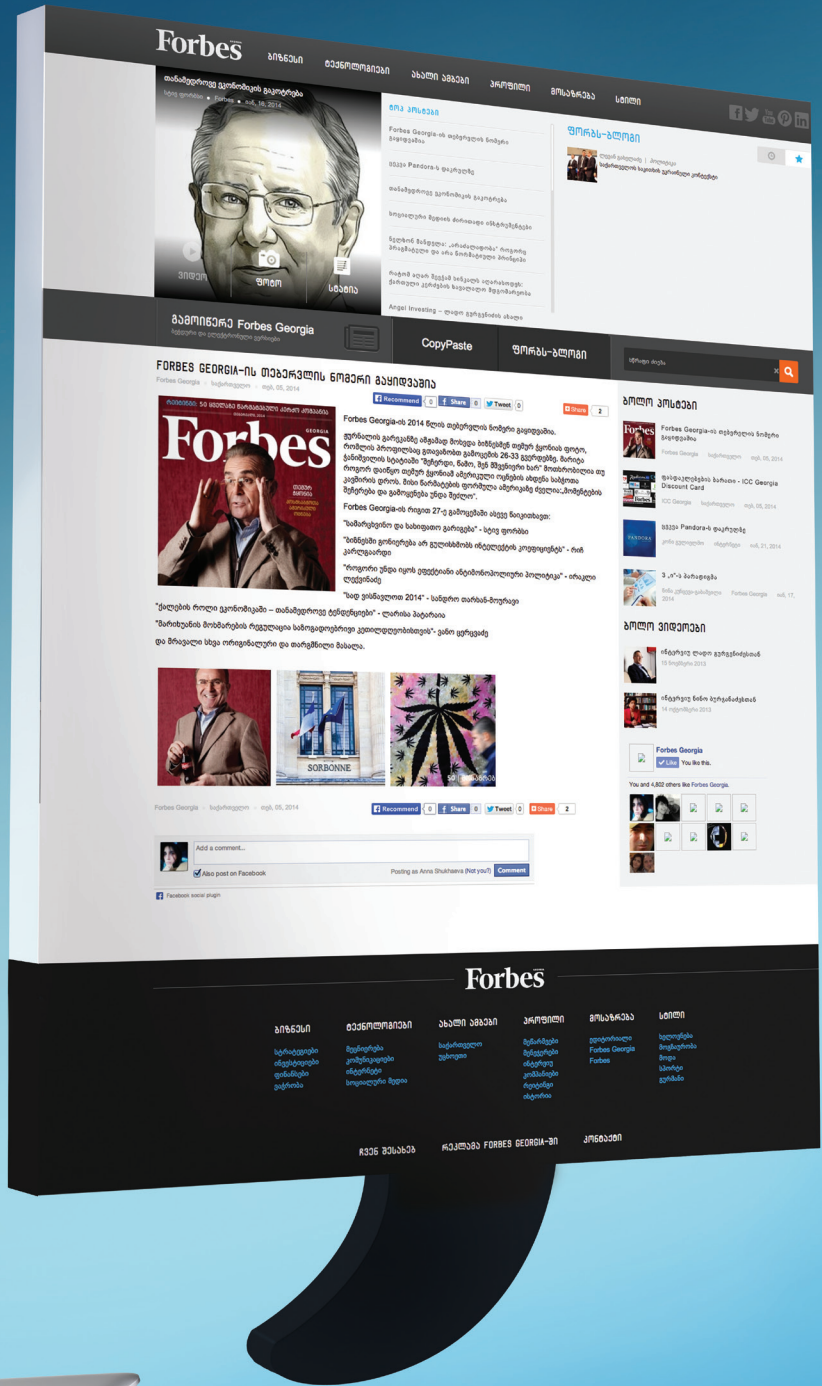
Forbes

ბიზნესი ტექნოლოგიები ახალი ამბები პროფილი მოსაზრება სტილი

თანამედროვე ეკონომიკის გაკოტრება

ვიდეო ფოტო სტატია

ტოპ პოსტები

Forbes Georgia-ის თებერვლის ნომერი გაყიდვაშია

ფორბს-ბლოგი

გამოიწერე Forbes Georgia

CopyPaste

ფორბს-ბლოგი

FORBES GEORGIA-ის თებერვლის ნომერი გაყიდვაშია

Forbes Georgia

Recommend 0 Share 0 Tweet 0 Share 2

Forbes

GEORGIA

Forbes Georgia-ის 2014 წლის თებერვლის ნომერი გაყიდვაშია.

Forbes Georgia-ის რიგით 27-ე გამოცემაში იხილავთ:

Forbes Georgia

Recommend 0 Share 0 Tweet 0 Share 2

Add a comment...

Also post on Facebook

Posting as Anna Shukhaeva (Not you?) Comment

Facebook social plugin

ბოლო პოსტები

Forbes Georgia-ის თებერვლის ნომერი გაყიდვაშია

ICC Georgia Discount Card

Pandora

ბოლო ვიდეოები

Forbes Georgia

Like You like this.

You and 4,602 others like Forbes Georgia.

SORBONNE

Forbes

ბიზნესი ტექნოლოგიები ახალი ამბები პროფილი მოსაზრება სტილი

Forbes Georgia

Forbes

ჩვენ შესახებ რეკლამა FORBES GEORGIA-ში კონტაქტი